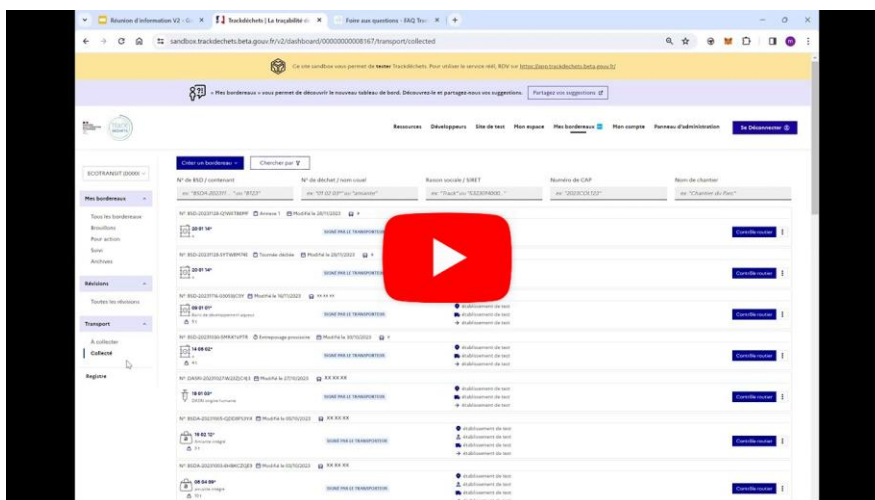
Réunion d'information V2 - G ×
Trackdéchets | La traçabilité d ×
Foire aux questions - FAQ Trac ×
+

sandbox.trackdechets.beta.gouv.fr/v2/dashboard/00000000008167/transport/collected

Ce site sandbox vous permet de tester Trackdéchets. Pour utiliser le service réel, RDV sur https://app.trackdechets.beta.gouv.fr/

« Mes bordereaux » vous permet de découvrir le nouveau tableau de bord. Découvrez-le et partagez-nous vos suggestions.
Partagez vos suggestions

Ressources
Développeurs
Site de test
Mon espace
Mes bordereaux
Mon compte
Panneau d'administration
Se Déconnecter

ECOTRANSIT (0000)

Créer un bordereau
Chercher par

N° de BSD / contenant
N° de déchet / nom usuel
Raison sociale / SIRET
Numéro de CAP
Nom de chantier

Mes bordereaux
Tous les bordereaux
Brouillons
Pour action
Suivi
Archives

Révisions
Toutes les révisions

Transport
À collecter
Collecté

Registre

N° BSD-20231128-QYWT8BPP Annexe 1 Modifié le 28/11/2023
20 01 14*
SIGNÉ PAR LE TRANSPORTEUR
Contrôle routier

N° BSD-20231128-SYTW8M74E Tournée dédiée Modifié le 28/11/2023
20 01 14*
SIGNÉ PAR LE TRANSPORTEUR
Contrôle routier

SIGNÉ PAR LE TRANSPORTEUR
établissement de test
Contrôle routier

N° BSD-20231030-SMRX7VF7R Entreposage provisoire Modifié le 30/10/2023
14 06 02*
SIGNÉ PAR LE TRANSPORTEUR
établissement de test
Contrôle routier

18 01 03*
DASRI origine humaine
SIGNÉ PAR LE TRANSPORTEUR
établissement de test
Contrôle routier

16 02 13*
SIGNÉ PAR LE TRANSPORTEUR
établissement de test
Contrôle routier

08 04 09*
SIGNÉ PAR LE TRANSPORTEUR
établissement de test
Contrôle routier